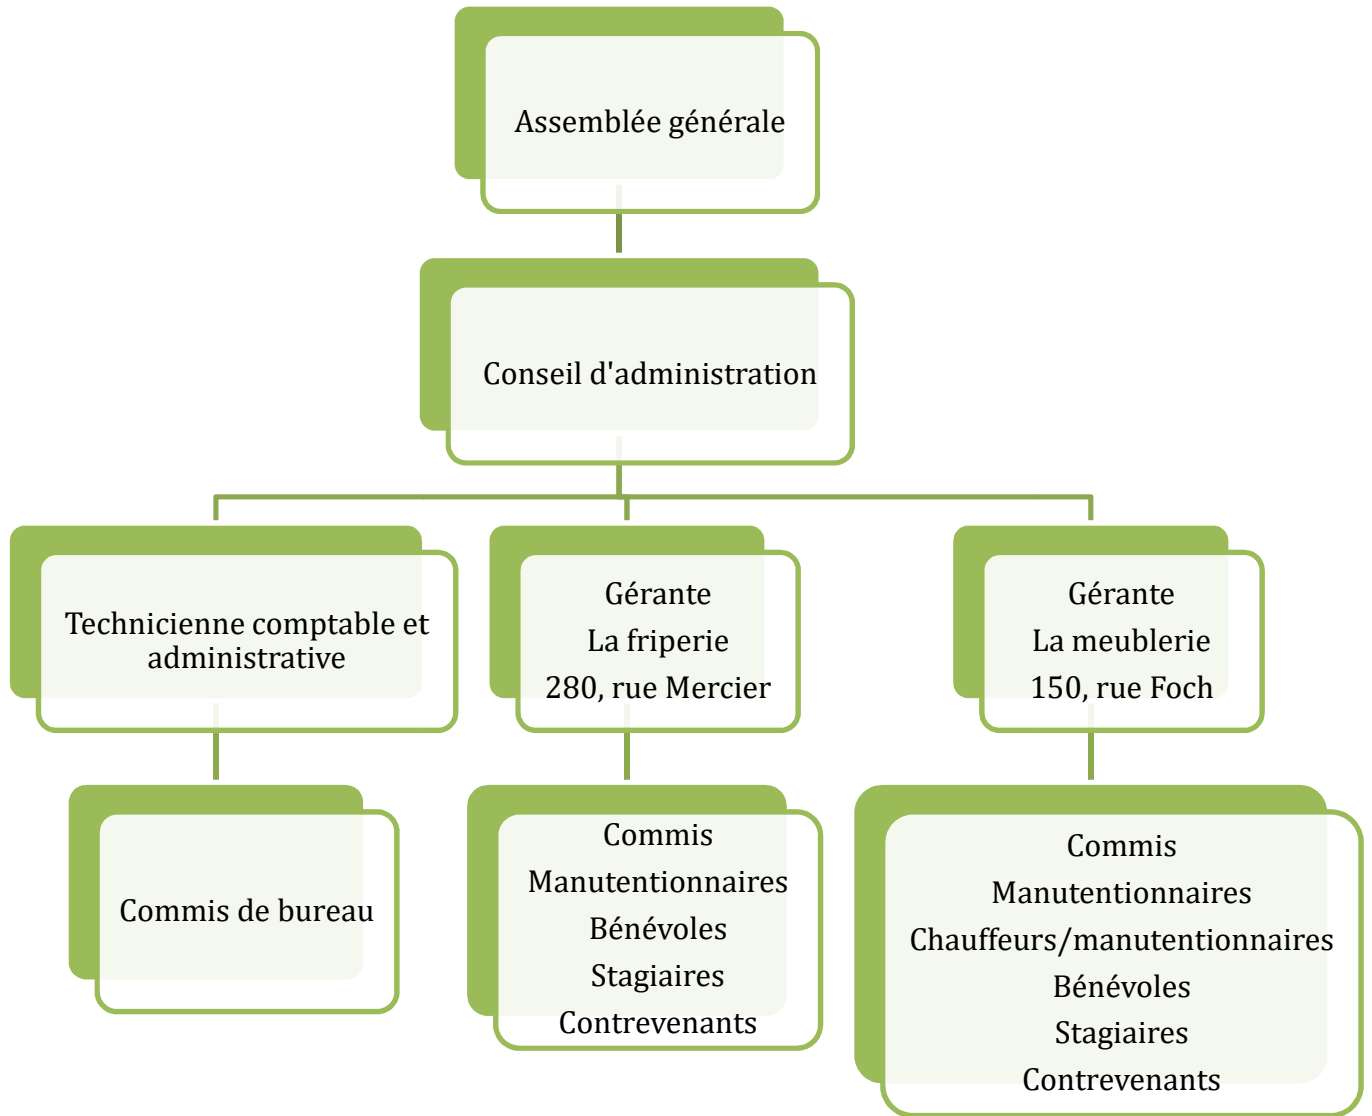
Assemblée générale

Conseil d'administration

Technicienne comptable et administrative

Gérante
La friperie
280, rue Mercier

Gérante
La meublerie
150, rue Foch

Commis de bureau

Commis
Manutentionnaires
Bénévoles
Stagiaires
Contrevenants

Commis
Manutentionnaires
Chauffeurs/manutentionnaires
Bénévoles
Stagiaires
Contrevenants